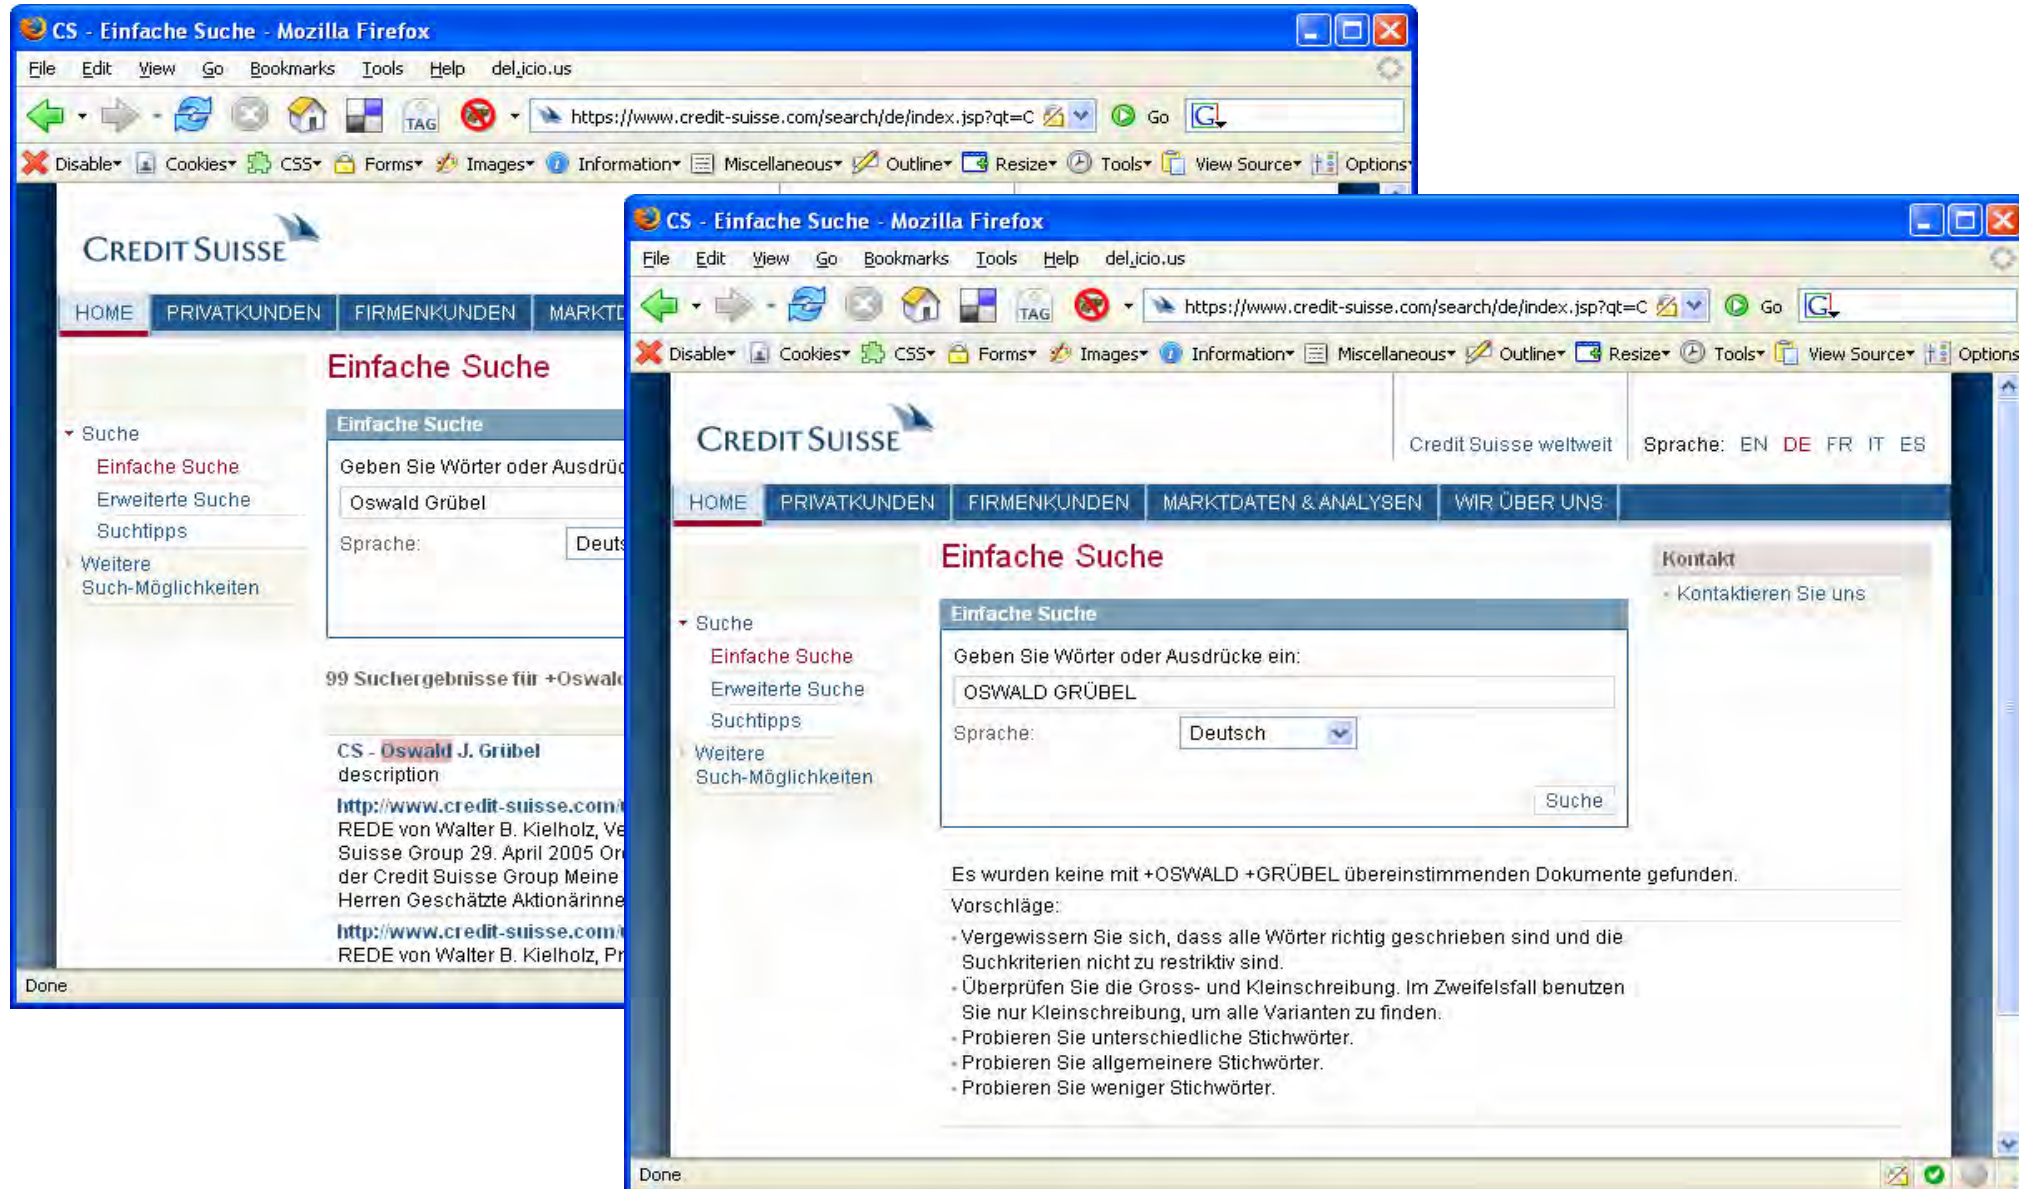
CS - Einfache Suche - Mozilla Firefox

File Edit View Go Bookmarks Tools Help del.icio.us

TAG https://www.credit-suisse.com/search/de/index.jsp?qt=C Go

Disable Cookies CSS Forms Images Information Miscellaneous Outline Resize Tools View Source Options

CREDIT SUISSE

HOME PRIVATKUNDEN FIRMENKUNDEN MARKTD

Einfache Suche

Suche
Einfache Suche
Erweiterte Suche
Suchtipps
Weitere Such-Möglichkeiten

Einfache Suche
Geben Sie Wörter oder Ausdrü
Oswald Grübel
Sprache: Deuts

99 Suchergebnisse für +Oswal

CS - Oswald J. Grübel
description
http://www.credit-suisse.com/
REDE von Walter B. Kielholz, Ve Suisse Group 29. April 2005 Or der Credit Suisse Group Meine Herren Geschätzte Aktionärinne
http://www.credit-suisse.com/
REDE von Walter B. Kielholz, Pr

Done

CS - Einfache Suche - Mozilla Firefox

File Edit View Go Bookmarks Tools Help del.icio.us

TAG https://www.credit-suisse.com/search/de/index.jsp?qt=C Go

Disable Cookies CSS Forms Images Information Miscellaneous Outline Resize Tools View Source Options

CREDIT SUISSE

Credit Suisse weltweit Sprache: EN DE FR IT ES

HOME PRIVATKUNDEN FIRMENKUNDEN MARKTDATEN & ANALYSEN WIR ÜBER UNS

Einfache Suche

Suche
Einfache Suche
Erweiterte Suche
Suchtipps
Weitere Such-Möglichkeiten

Einfache Suche
Geben Sie Wörter oder Ausdrücke ein:
OSWALD GRÜBEL
Sprache: Deutsch
Suche

Kontakt
Kontaktieren Sie uns

Es wurden keine mit +OSWALD +GRÜBEL übereinstimmenden Dokumente gefunden.
Vorschläge:
Vergewissern Sie sich, dass alle Wörter richtig geschrieben sind und die Suchkriterien nicht zu restriktiv sind.
Überprüfen Sie die Gross- und Kleinschreibung. Im Zweifelsfall benutzen Sie nur Kleinschreibung, um alle Varianten zu finden.
Probieren Sie unterschiedliche Stichwörter.
Probieren Sie allgemeinere Stichwörter.
Probieren Sie weniger Stichwörter.

Done